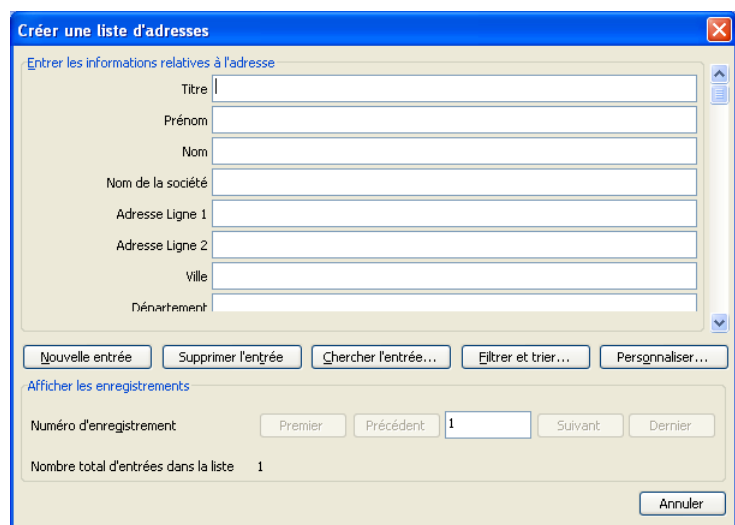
Créer une liste d'adresses

Entrer les informations relatives à l'adresse

Titre

Prénom

Nom

Nom de la société

Adresse Ligne 1

Adresse Ligne 2

Ville

Département

Nouvelle entrée | Supprimer l'entrée | Chercher l'entrée... | Filtrer et trier... | Personnaliser...

Afficher les enregistrements

Numéro d'enregistrement | Premier | Précédent | 1 | Suivant | Dernier

Nombre total d'entrées dans la liste 1

Annuler